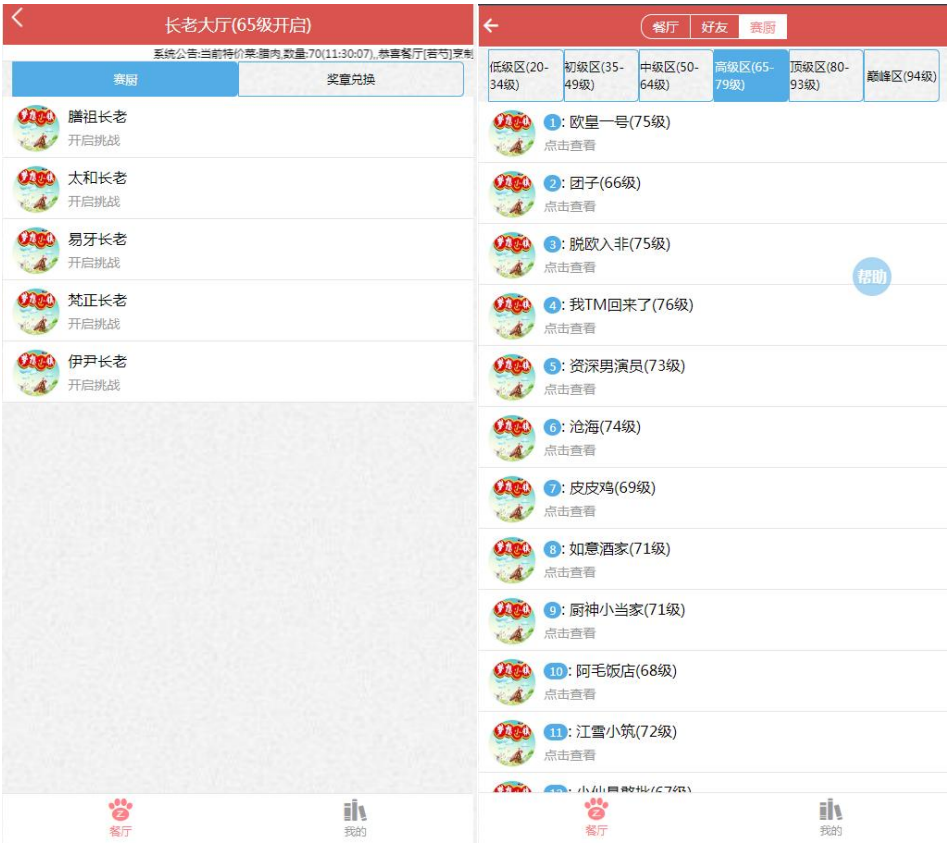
长老大厅(65级开启)

系统公告:当前特价菜:猪肉,数量:70(11:30:07),,恭喜餐厅[若节]烹制

赛厨 | 奖章兑换

膳祖长老
开启挑战

太和长老
开启挑战

易牙长老
开启挑战

梵正长老
开启挑战

伊尹长老
开启挑战

餐厅 我的

餐厅 好友 赛厨

低级区(20-34级) 初级区(35-49级) 中级区(50-64级) 高级区(65-79级) 顶级区(80-93级) 巅峰区(94级)

1: 欧皇一号(75级)
点击查看

2: 团子(66级)
点击查看

3: 脱欧入非(75级)
点击查看

帮助

4: 我TM回来了(76级)
点击查看

5: 资深男演员(73级)
点击查看

6: 沧海(74级)
点击查看

7: 皮皮鸡(69级)
点击查看

8: 如意酒家(71级)
点击查看

9: 厨神小当家(71级)
点击查看

10: 阿毛饭店(68级)
点击查看

11: 江雪小筑(72级)
点击查看

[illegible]

餐厅 我的